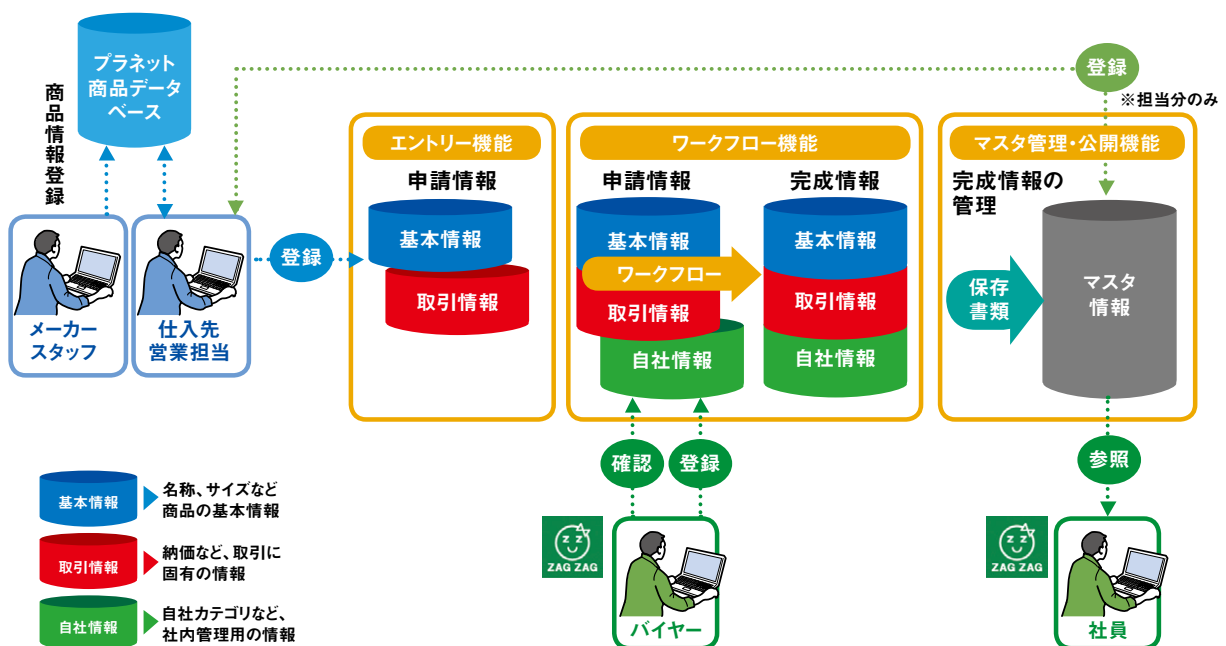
プラネット商品データベース

商品情報登録

メーカースタッフ

仕入先営業担当

登録

登録

※担当分のみ

エントリー機能

申請情報

基本情報

取引情報

ワークフロー機能

申請情報

基本情報

ワークフロー

取引情報

自社情報

完成情報

基本情報

取引情報

自社情報

マスタ管理・公開機能

完成情報の管理

保存書類

マスタ情報

確認

登録

ZAG ZAG

バイヤー

参照

ZAG ZAG

社員

基本情報 名称、サイズなど商品の基本情報

取引情報 納価など、取引に固有の情報

自社情報 自社カテゴリなど、社内管理用の情報